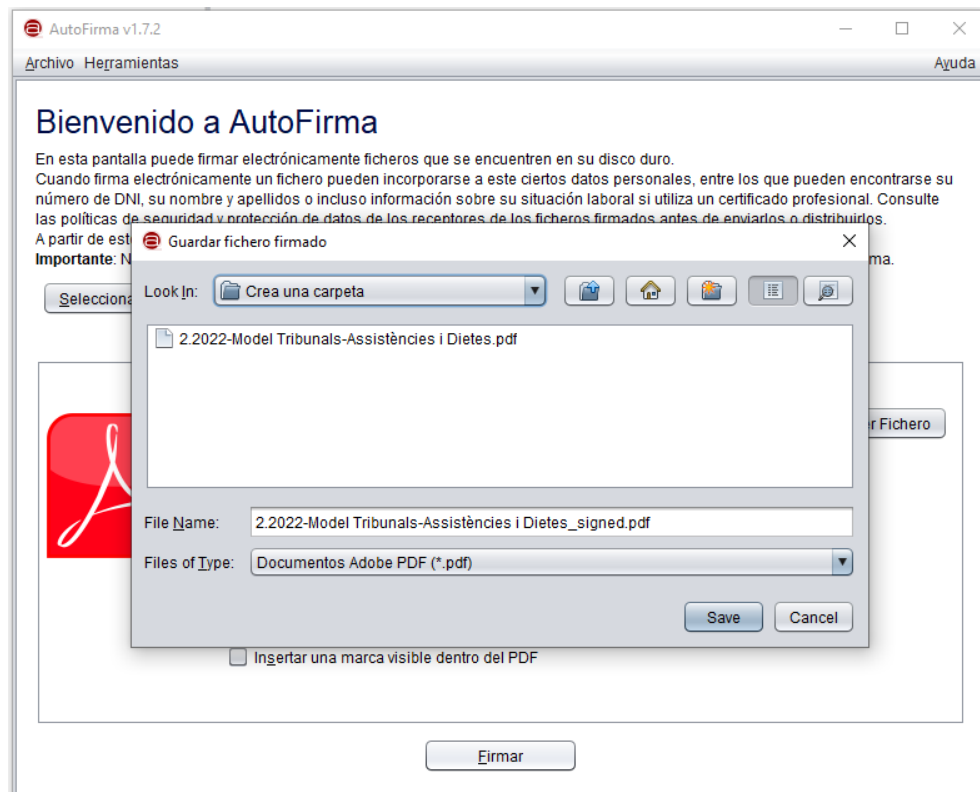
AutoFirma v1.7.2

Archivo Herramientas Ayuda

Bienvenido a AutoFirma

En esta pantalla puede firmar electrónicamente ficheros que se encuentren en su disco duro.
Cuando firma electrónicamente un fichero pueden incorporarse a este ciertos datos personales, entre los que pueden encontrarse su número de DNI, su nombre y apellidos o incluso información sobre su situación laboral si utiliza un certificado profesional. Consulte las políticas de seguridad y protección de datos de los receptores de los ficheros firmados antes de enviarlos o distribuirlos.
A partir de est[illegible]
Importante: N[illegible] ma.

Selecciona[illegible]

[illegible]r Fichero

Guardar fichero firmado

Look In: Crea una carpeta

2.2022-Model Tribunals-Assistències i Dietes.pdf

File Name: 2.2022-Model Tribunals-Assistències i Dietes_signed.pdf

Files of Type: Documentos Adobe PDF (*.pdf)

Save Cancel

Insertar una marca visible dentro del PDF

Firmar